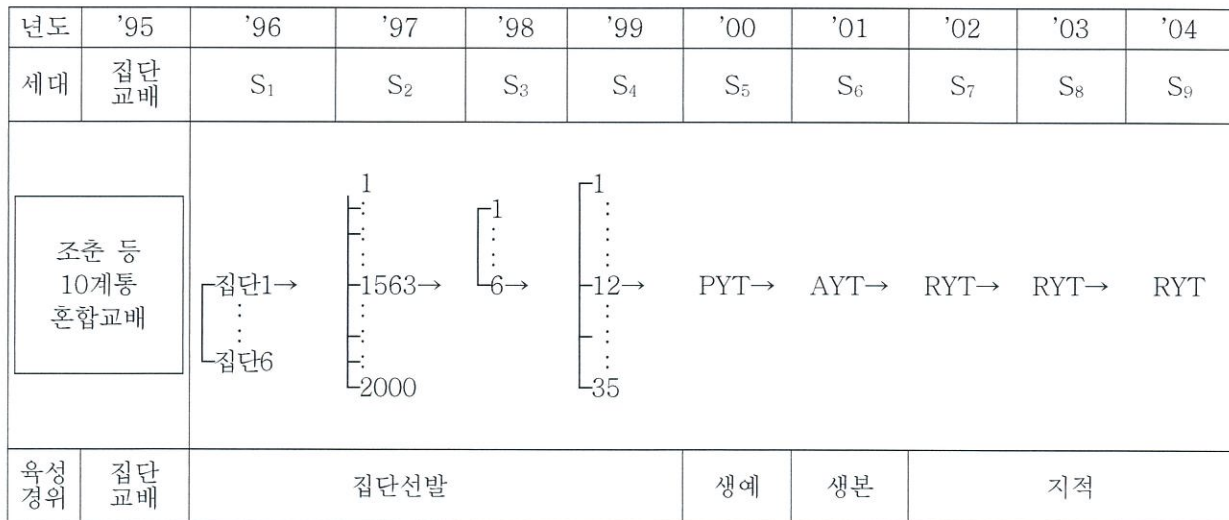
| 년도 | '95 | '96 | '97 | '98 | '99 | '00 | '01 | '02 | '03 | '04 |
|---|---|---|---|---|---|---|---|---|---|---|
| 세대 | 집단교배 | $S_1$ | $S_2$ | $S_3$ | $S_4$ | $S_5$ | $S_6$ | $S_7$ | $S_8$ | $S_9$ |
| 조춘 등 10계통 혼합교배 | | 집단1→ ⋮ 집단6 | 1 ⋮ 1563→ ⋮ 2000 | 1 ⋮ 6→ | 1 ⋮ 12→ ⋮ 35 | PYT→ | AYT→ | RYT→ | RYT→ | RYT |
| 육성경위 | 집단교배 | 집단선발 | | | | 생예 | 생본 | 지적 | | |